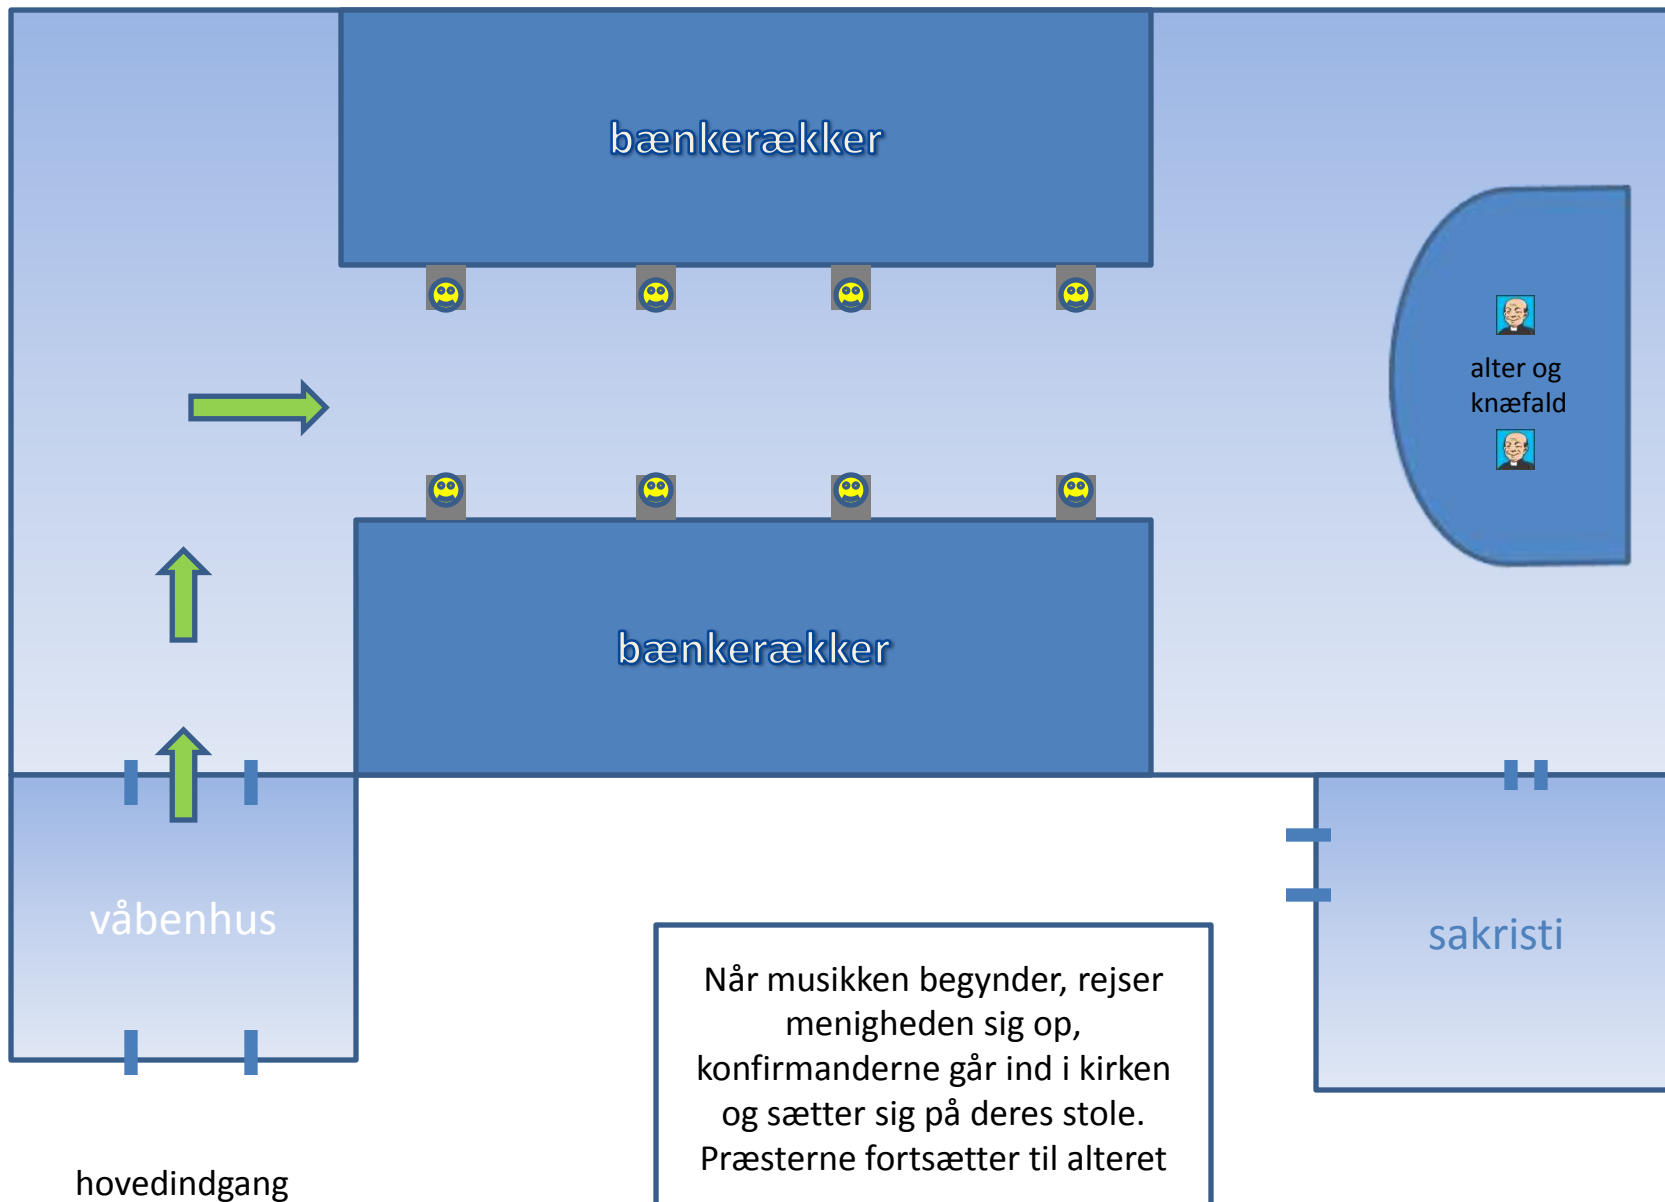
bænkerækker

alter og knæfald

bænkerækker

våbenhus

sakristi

Når musikken begynder, rejser menigheden sig op, konfirmanderne går ind i kirken og sætter sig på deres stole. Præsterne fortsætter til alteret

hovedindgang